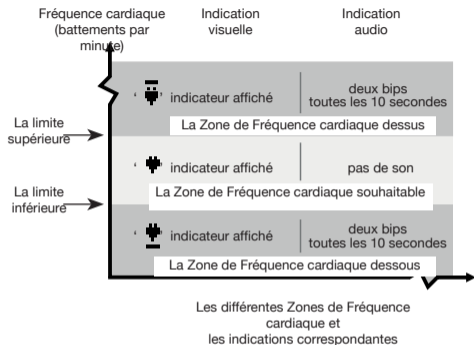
Fréquence cardiaque (battements par minute)

Indication visuelle

Indication audio

La limite supérieure

La limite inférieure

indicateur affiché

deux bips toutes les 10 secondes

La Zone de Fréquence cardiaque dessus

indicateur affiché

pas de son

La Zone de Fréquence cardiaque souhaitable

indicateur affiché

deux bips toutes les 10 secondes

La Zone de Fréquence cardiaque dessous

Les différentes Zones de Fréquence cardiaque et les indications correspondantes